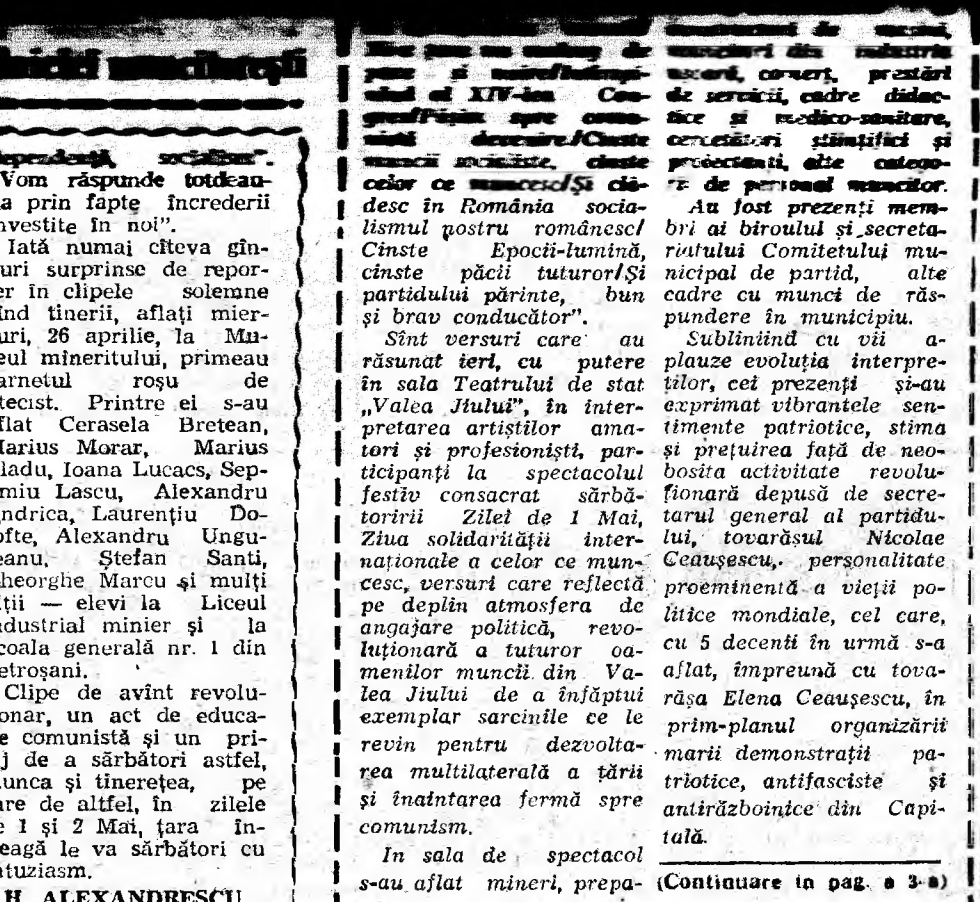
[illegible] muncitoři

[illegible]pendență socialism". Vom răspunde totdeauna prin fapte încrederii investite în noi".

Iată numai cîteva gînduri surprinse de reporter în clipele solemne cînd tinerii, aflați miercuri, 26 aprilie, la Muzeul mineritului, primeau carnetul roșu de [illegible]tecist. Printre ei s-au aflat Cerasela Bretean, Marius Morar, Marius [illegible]ladu, Ioana Lucacs, Septimiu Lascu, Alexandru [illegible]ndrica, Laurențiu Dobofte, Alexandru Ungureanu, Ștefan Santi, Gheorghe Marcu și mulți alții — elevi la Liceul industrial minier și la școala generală nr. 1 din Petroșani.

Clipe de avînt revoluționar, un act de educare comunistă și un prilej de a sărbători astfel, munca și tinerețea, pe care de altfel, în zilele de 1 și 2 Mai, țara întreagă le va sărbători cu entuziasm.

H. ALEXANDRESCU

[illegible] pace și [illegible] al XIV-lea Congres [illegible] / Cinste muncii socialiste, cinste celor ce muncesc/Și clădesc în România socialismul nostru românesc/ Cinste Epocii-lumină, cinste păcii tuturor/Și partidului părinte, bun și brav conducător".

Sînt versuri care au răsunat ieri, cu putere în sala Teatrului de stat „Valea Jiului", în interpretarea artiștilor amatori și profesioniști, participanți la spectacolul festiv consacrat sărbătoririi Zilei de 1 Mai, Ziua solidarității internaționale a celor ce muncesc, versuri care reflectă pe deplin atmosfera de angajare politică, revoluționară a tuturor oamenilor muncii din Valea Jiului de a înfăptui exemplar sarcinile ce le revin pentru dezvoltarea multilaterală a țării și înaintarea fermă spre comunism.

In sala de spectacol s-au aflat mineri, prepa-

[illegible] de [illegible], muncitori din industria ușoară, comerț, prestări de servicii, cadre didactice și medico-sanitare, cercetători științifici și proiectanți, alte categorii de personal muncitor.

Au fost prezenți membri ai biroului și secretariatului Comitetului municipal de partid, alte cadre cu munci de răspundere în municipiu.

Subliniind cu vii aplauze evoluția interpreților, cei prezenți și-au exprimat vibrantele sentimente patriotice, stima și prețuirea față de neobosita activitate revoluționară depusă de secretarul general al partidului, tovarășul Nicolae Ceaușescu, personalitate proeminentă a vieții politice mondiale, cel care, cu 5 decenii în urmă s-a aflat, împreună cu tovarășa Elena Ceaușescu, în prim-planul organizării marii demonstrații patriotice, antifasciste și antirăzboinice din Capitală.

(Continuare în pag. a 3-a)